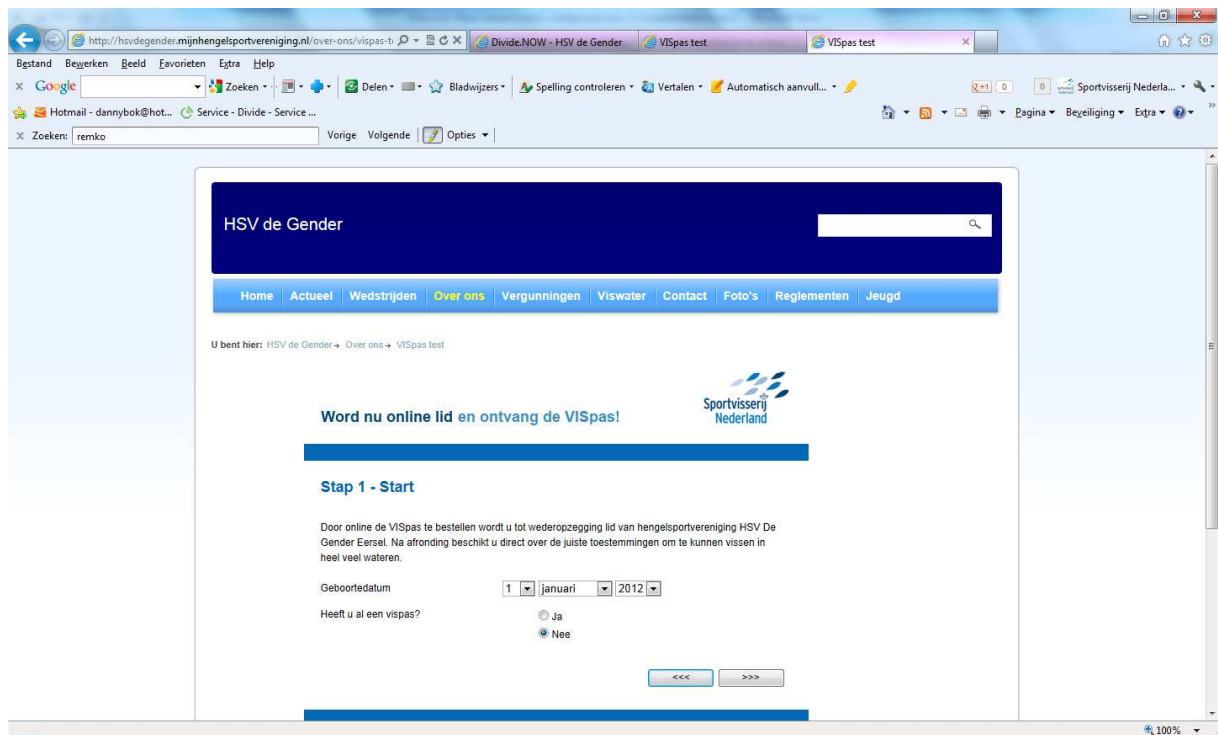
http://hsvdegender.mijnhengelsportvereniging.nl/over-ons/vispas-t

Divide.NOW - HSV de Gender

VISpas test

VISpas test

Bestand Bewerken Beeld Favorieten Extra Help

Google

Zoeken

Delen

Bladwijzers

Spelling controleren

Vertalen

Automatisch aanvull...

Sportvisserij Nederla...

Hotmail - dannybok@hot...

Service - Divide - Service ...

Pagina

Beveiliging

Extra

Zoeken: remko

Vorige Volgende

Opties

HSV de Gender

Home Actueel Wedstrijden Over ons Vergunningen Viswater Contact Foto's Reglementen Jeugd

U bent hier: HSV de Gender → Over ons → VISpas test

Word nu online lid en ontvang de VISpas!

Sportvisserij Nederland

Stap 1 - Start

Door online de VISpas te bestellen wordt u tot wederopzegging lid van hengelsportvereniging HSV De Gender Eersel. Na afronding beschikt u direct over de juiste toestemmingen om te kunnen vissen in heel veel wateren.

Geboortedatum 1 januari 2012

Heeft u al een vispas?

Ja

Nee

<<<

>>>

100%